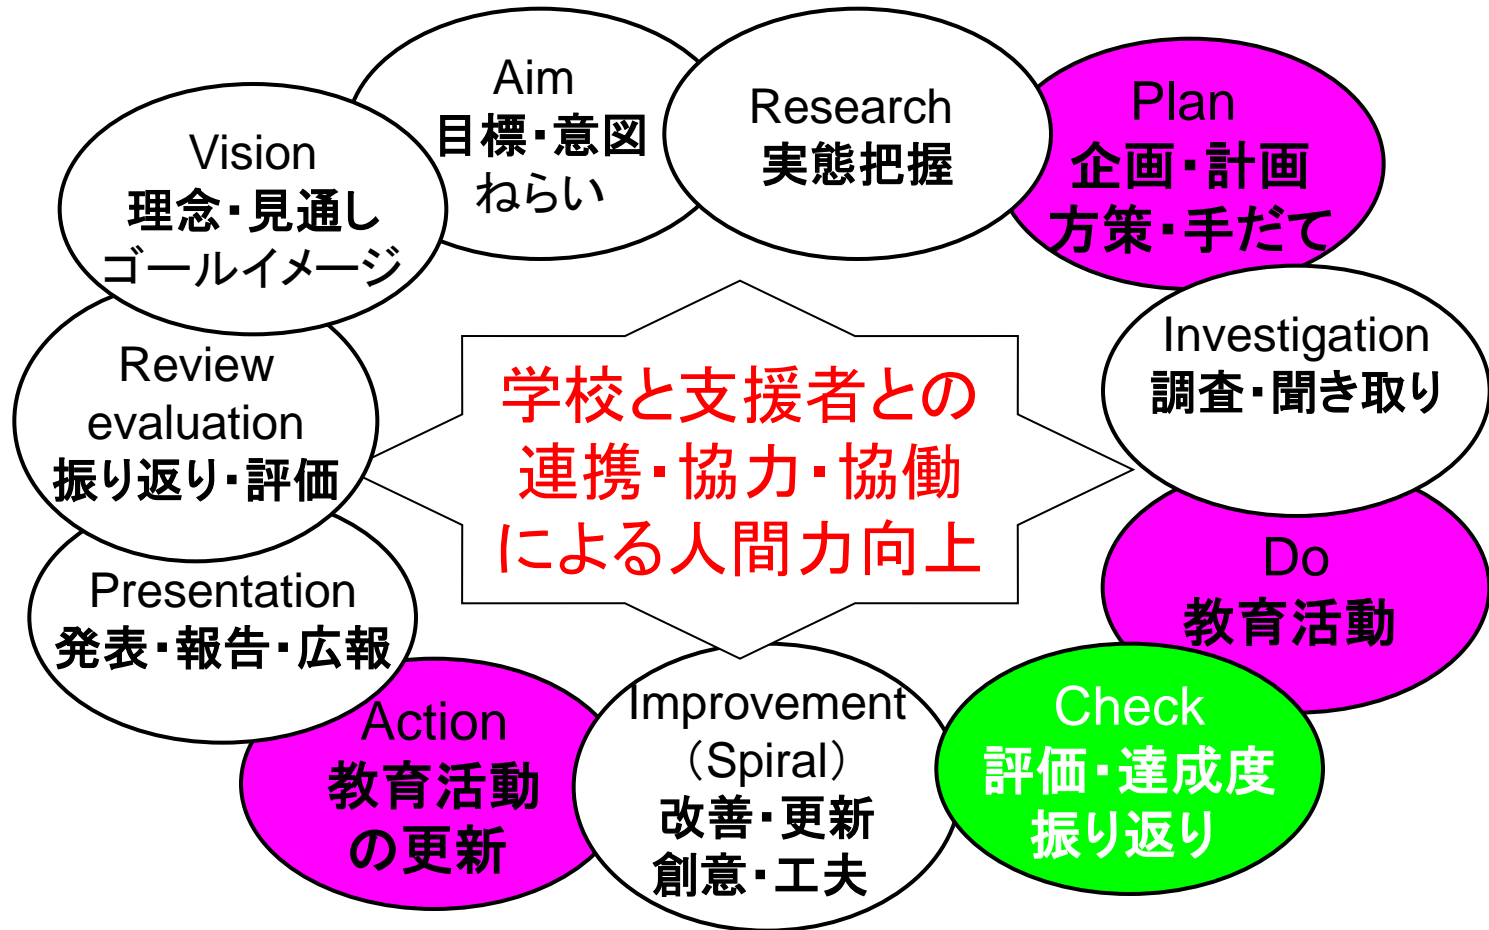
Aim
目標・意図
ねらい

Research
実態把握

Plan
企画・計画
方策・手だて

Vision
理念・見通し
ゴールイメージ

Investigation
調査・聞き取り

Review
evaluation
振り返り・評価

学校と支援者との
連携・協力・協働
による人間力向上

Do
教育活動

Presentation
発表・報告・広報

Action
教育活動
の更新

Improvement
（Spiral）
改善・更新
創意・工夫

Check
評価・達成度
振り返り